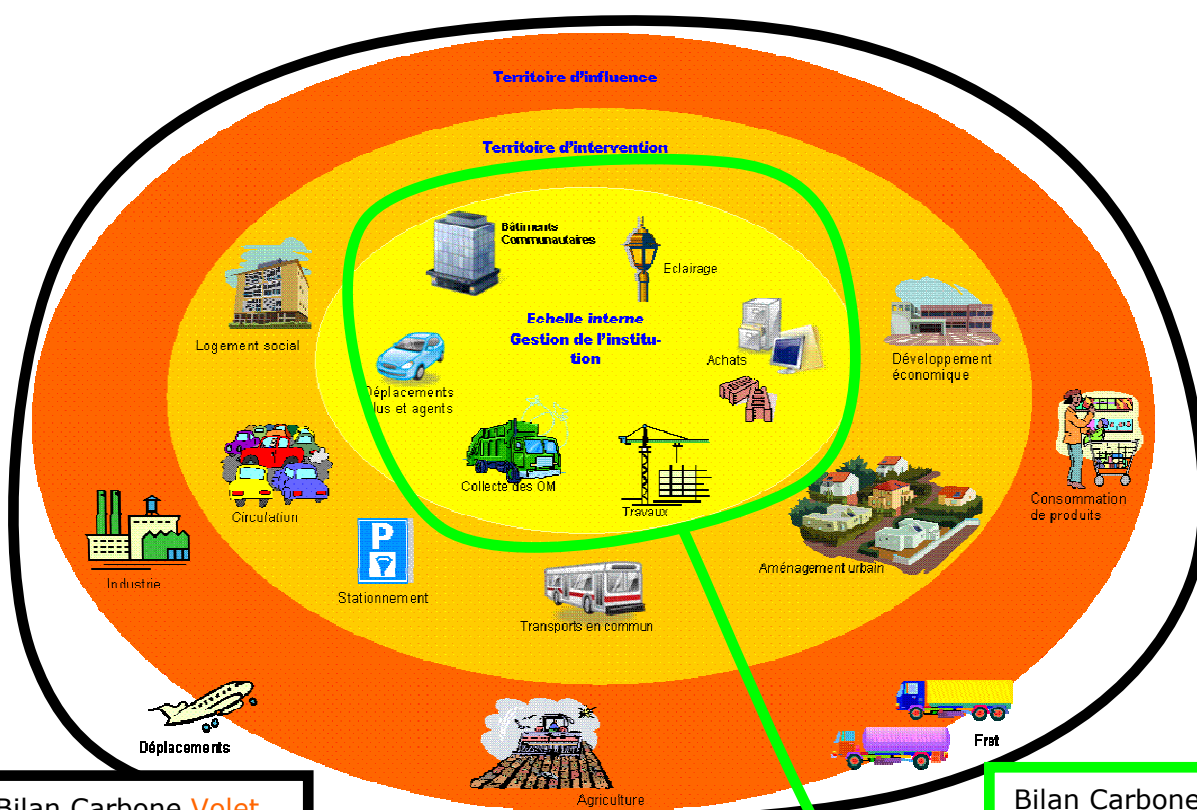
Territoire d'influence

Territoire d'intervention

Bâtiments Communautaires

Eclairage

Echelle interne
Gestion de l'institution

Logement social

Achats

Développement économique

Déplacements élus et agents

Circulation

Collecte des OM

Travaux

Consommation de produits

Industrie

Aménagement urbain

Stationnement

Transports en commun

Déplacements

Frêt

Agriculture

Bilan Carbone Volet

Bilan Carbone